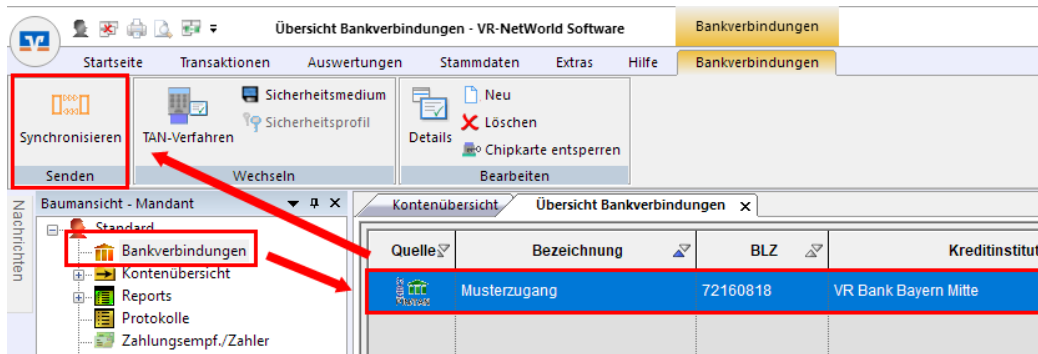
Übersicht Bankverbindungen - VR-NetWorld Software

Bankverbindungen

Startseite Transaktionen Auswertungen Stammdaten Extras Hilfe Bankverbindungen

Synchronisieren
Senden

TAN-Verfahren
Sicherheitsmedium
Sicherheitsprofil
Wechseln

Details
Neu
Löschen
Chipkarte entsperren
Bearbeiten

Nachrichten

Baumansicht - Mandant

Standard
Bankverbindungen
Kontenübersicht
Reports
Protokolle
Zahlungsempf./Zahler

Kontenübersicht
Übersicht Bankverbindungen ×

| Quelle | Bezeichnung | BLZ | Kreditinstitut |
|---|---|---|---|
|  | Musterzugang | 72160818 | VR Bank Bayern Mitte |